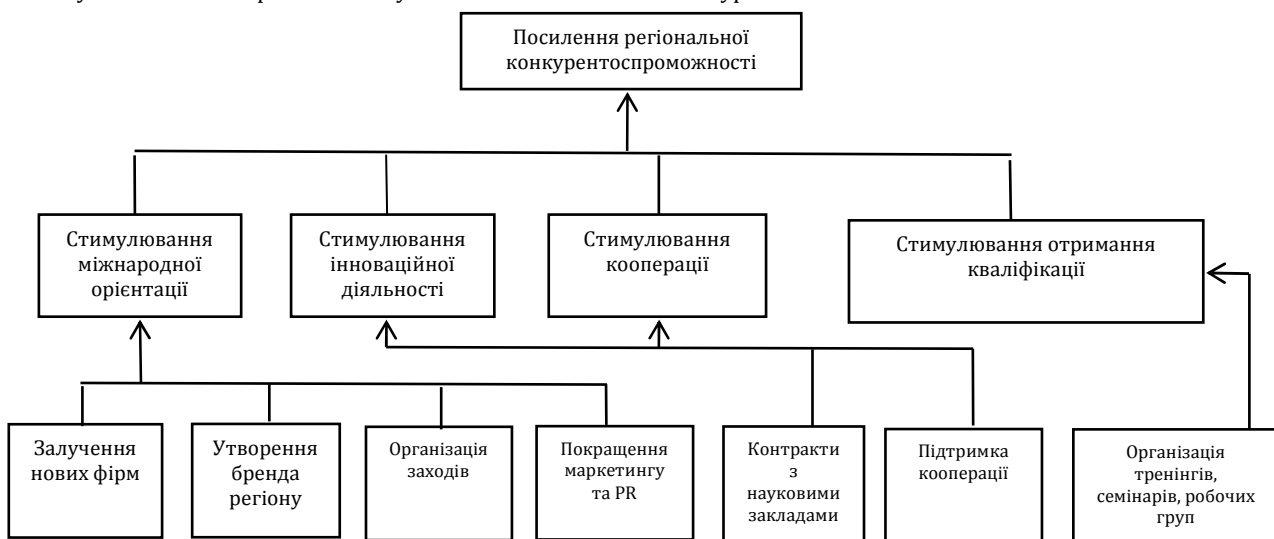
Посилення регіональної конкурентоспроможності

Стимулювання міжнародної орієнтації

Стимулювання інноваційної діяльності

Стимулювання кооперації

Стимулювання отримання кваліфікації

Залучення нових фірм

Утворення бренда регіону

Організація заходів

Покращення маркетингу та PR

Контракти з науковими закладами

Підтримка кооперації

Організація тренінгів, семінарів, робочих груп